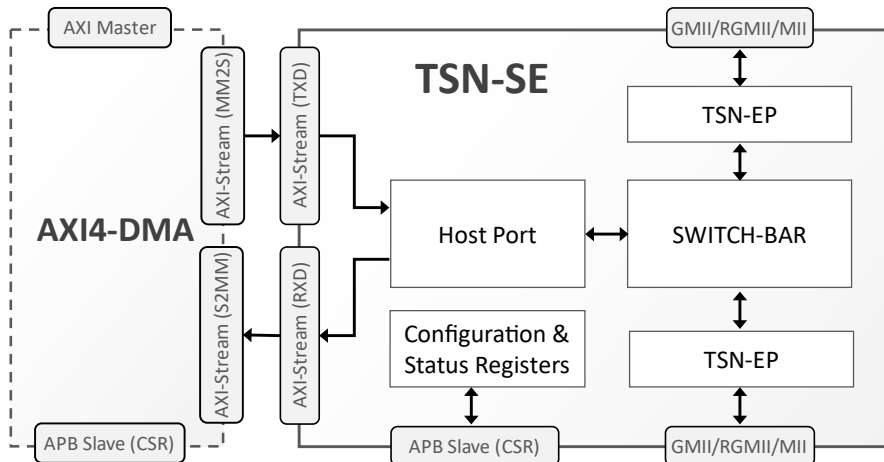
AXI Master

GMII/RGMII/MII

TSN-SE

AXI-Stream (MM2S)

AXI-Stream (TXD)

TSN-EP

AXI4-DMA

Host Port

SWITCH-BAR

AXI-Stream (S2MM)

AXI-Stream (RXD)

Configuration & Status Registers

TSN-EP

APB Slave (CSR)

APB Slave (CSR)

GMII/RGMII/MII